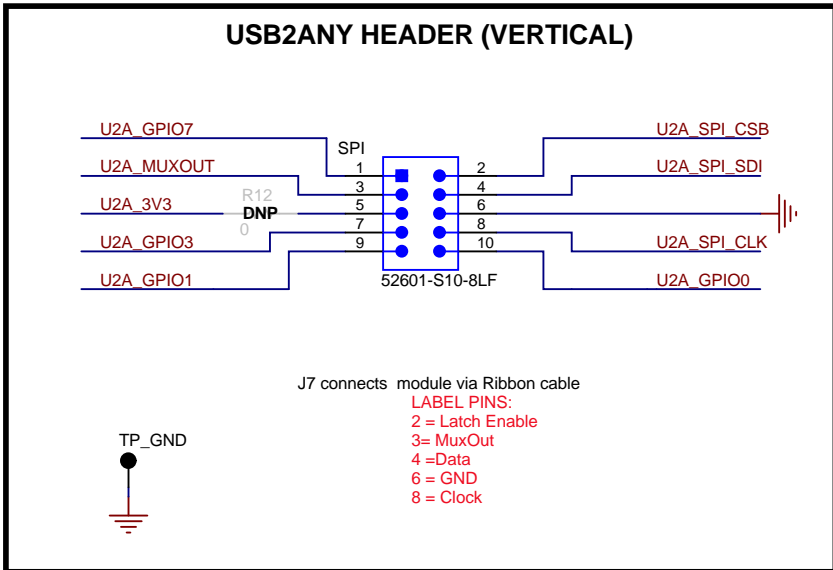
USB2ANY HEADER (VERTICAL)

U2A_GPIO7
U2A_MUXOUT
U2A_3V3
R12
DNP
0
U2A_GPIO3
U2A_GPIO1

SPI
1
3
5
7
9
2
4
6
8
10
52601-S10-8LF

U2A_SPI_CSB
U2A_SPI_SDI
U2A_SPI_CLK
U2A_GPIO0

J7 connects module via Ribbon cable
LABEL PINS:
2 = Latch Enable
3= MuxOut
4 =Data
6 = GND
8 = Clock

TP_GND